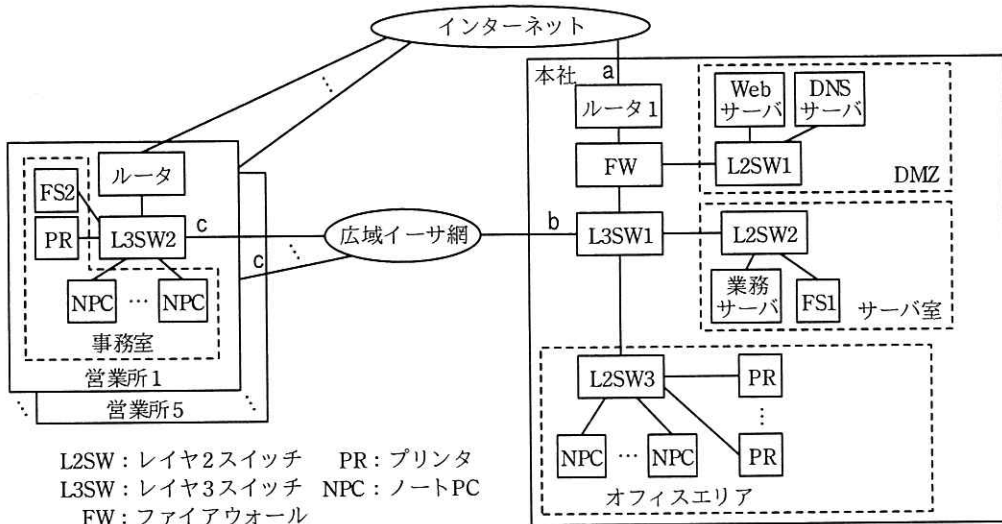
インターネット

本社
a
ルータ1
FW
Web サーバ
DNS サーバ
L2SW1
DMZ
b
L3SW1
L2SW2
業務サーバ
FS1
サーバ室
L2SW3
PR
PR
NPC
…
NPC
オフィスエリア

広域イーサ網

ルータ
FS2
PR
L3SW2
c
c
NPC
…
NPC
事務室
営業所1
営業所5

L2SW：レイヤ2スイッチ　PR：プリンタ
L3SW：レイヤ3スイッチ　NPC：ノートPC
FW：ファイアウォール